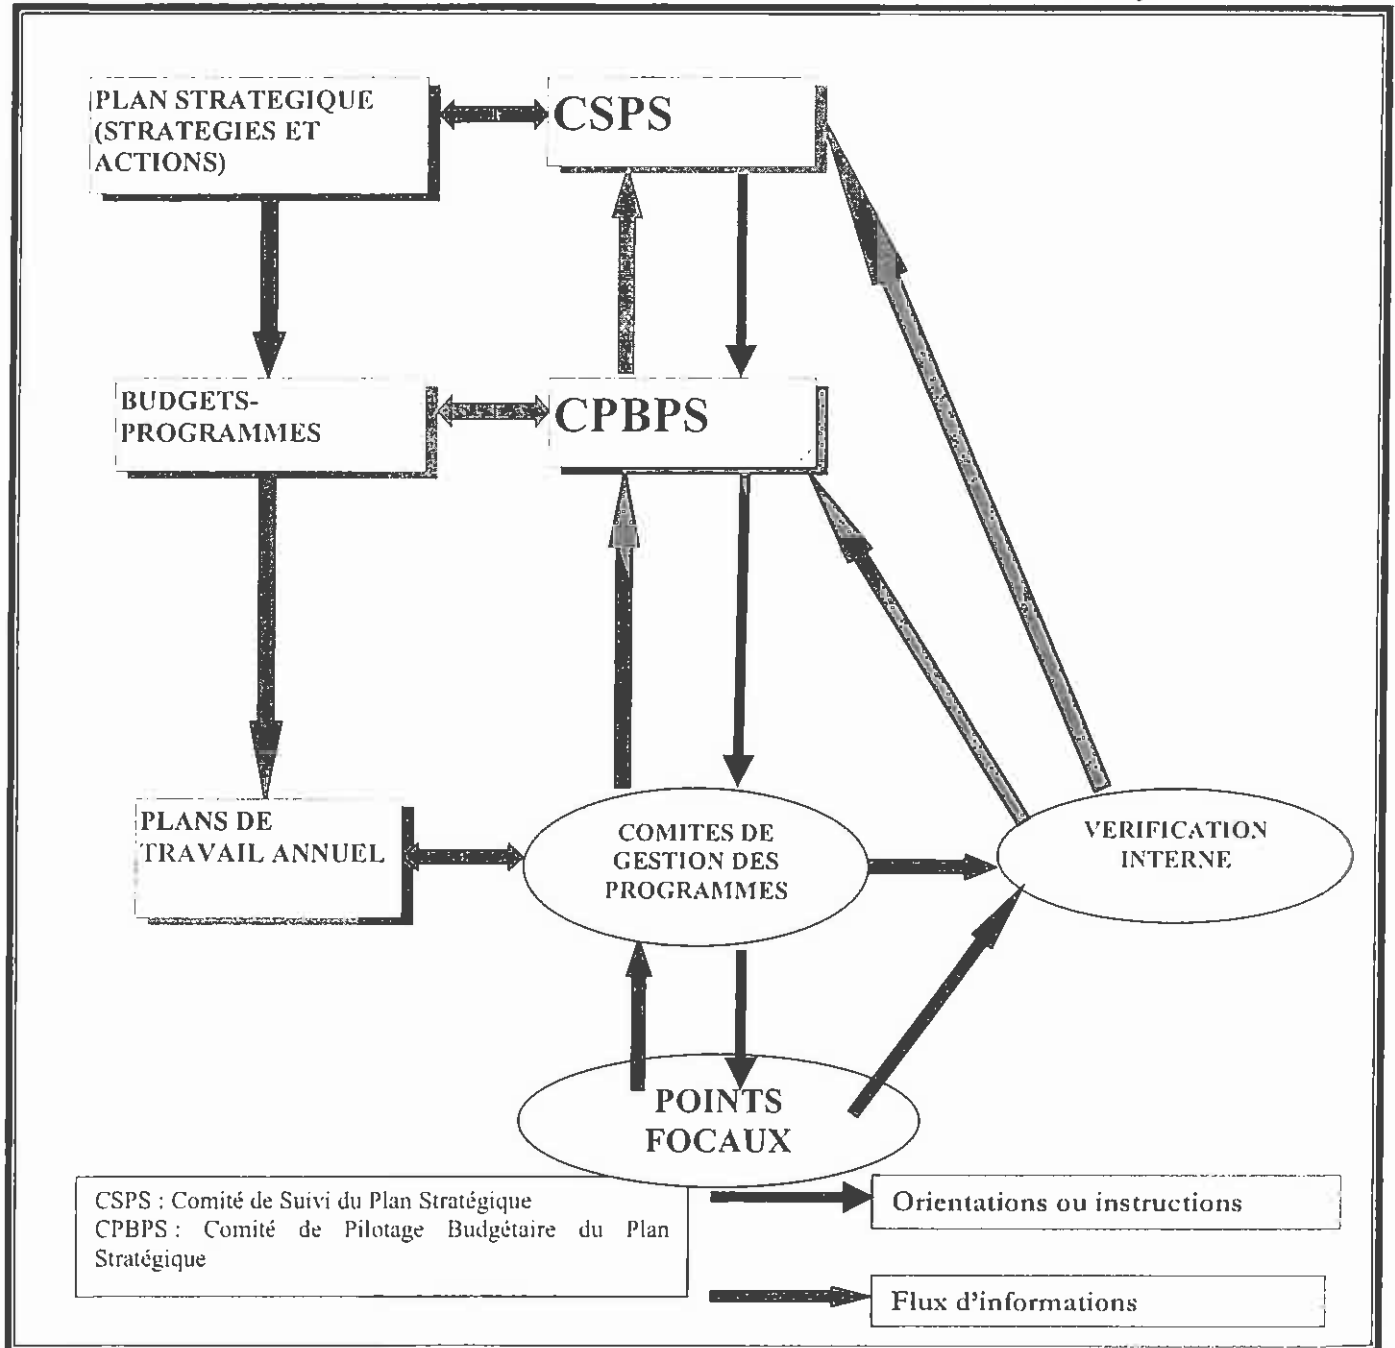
PLAN STRATEGIQUE (STRATEGIES ET ACTIONS)

CSPS

BUDGETS-PROGRAMMES

CPBPS

PLANS DE TRAVAIL ANNUEL

COMITES DE GESTION DES PROGRAMMES

VERIFICATION INTERNE

POINTS FOCAUX

CSPS : Comité de Suivi du Plan Stratégique
CPBPS : Comité de Pilotage Budgétaire du Plan Stratégique

Orientations ou instructions

Flux d'informations